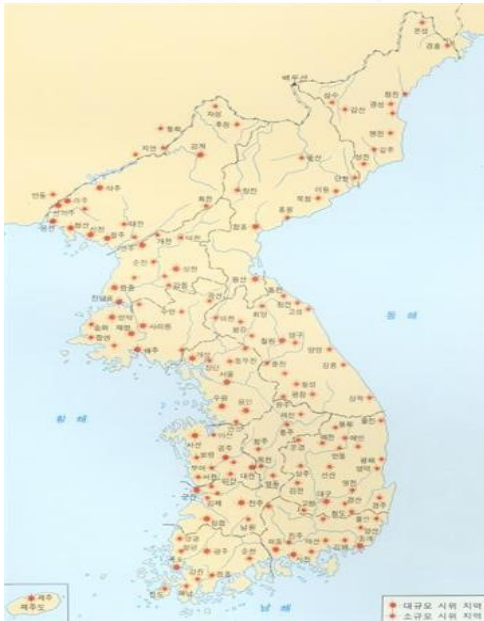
백두산

동 해

황 해

남 해

제주

제주도

대규모 시위 지역
소규모 시위 지역

온성
경흥
청진
경성
길주
갑산
삼수
회령
무산
후창
자성
벽동
강계
희천
영변
정주
의주
안주
선천
용천
신의주
평양
순천
성천
덕천
강동
영흥
함흥
고원
원산
안변
통천
고성
양양
강릉
삼척
울진
평강
철원
회양
춘천
홍천
횡성
원주
양평
이천
수원
서울
개성
해주
사리원
연안
황주
송화
재령
수안
안악
진남포
안성
평택
아산
예산
천안
청주
충주
제천
단양
영월
정선
영주
안동
영덕
청송
포항
경주
울산
부산
동래
김해
마산
진주
하동
거창
상주
김천
대구
영천
경산
청도
밀양
창원
통영
남해
여수
순천
광양
구례
남원
전주
군산
익산
김제
정읍
광주
목포
나주
영암
강진
해남
완도
진도
고흥
보성
장흥
논산
공주
부여
서천
홍성
서산
당진
보은
옥천
영동
대전
금산
무주
진안